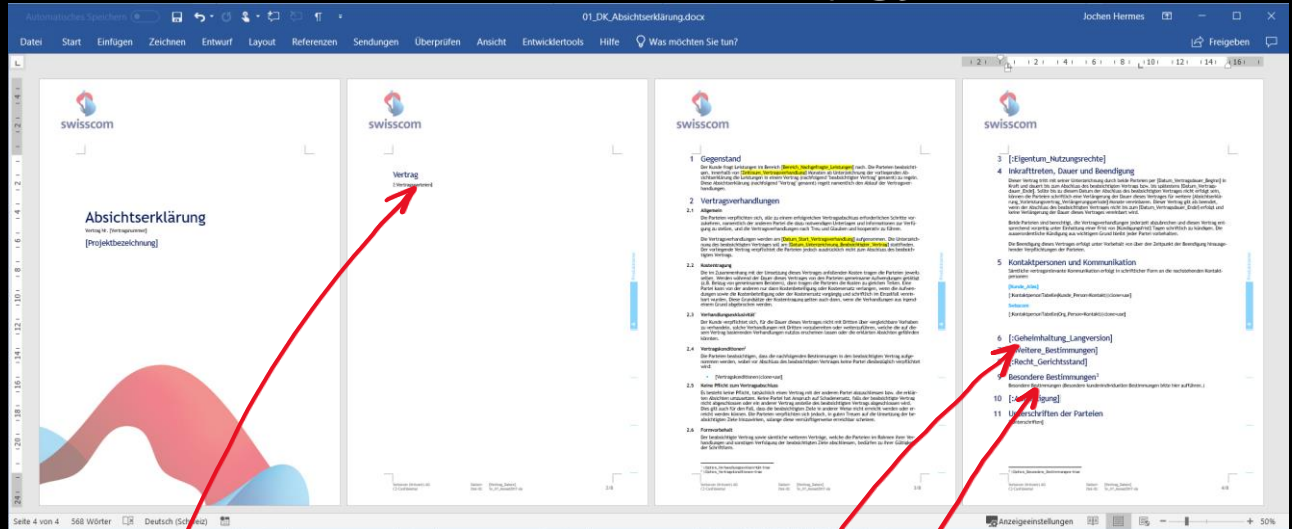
Automatisches Speichern 01_DK_Absichtserklärung.docx Jochen Hermes

Datei Start Einfügen Zeichnen Entwurf Layout Referenzen Sendungen Überprüfen Ansicht Entwicklertools Hilfe Was möchten Sie tun? Freigeben

swisscom

Absichtserklärung

Vertrag Nr. [Vertragsnummer]

[Projektbezeichnung]

swisscom

Vertrag

[Vertragsparteien]

swisscom

1 Gegenstand

2 Vertragsverhandlungen

2.1 Allgemein

2.2 Kostenträgung

2.3 Verhandlungsexklusivität

2.4 Vertragskonditionen

2.5 Keine Pflicht zum Vertragsabschluss

2.6 Formvorbehalt

swisscom

3 [:Eigentum_Nutzungsrechte]

4 Inkrafttreten, Dauer und Beendigung

5 Kontaktpersonen und Kommunikation

6 [:Geheimhaltung_Langversion]

[:Weitere_Bestimmungen]

[:Recht_Gerichtsstand]

9 Besondere Bestimmungen

10 [:Ausfertigung]

11 Unterschriften der Parteien

Seite 4 von 4 568 Wörter Deutsch (Schweiz) Anzeigeeinstellungen 50%